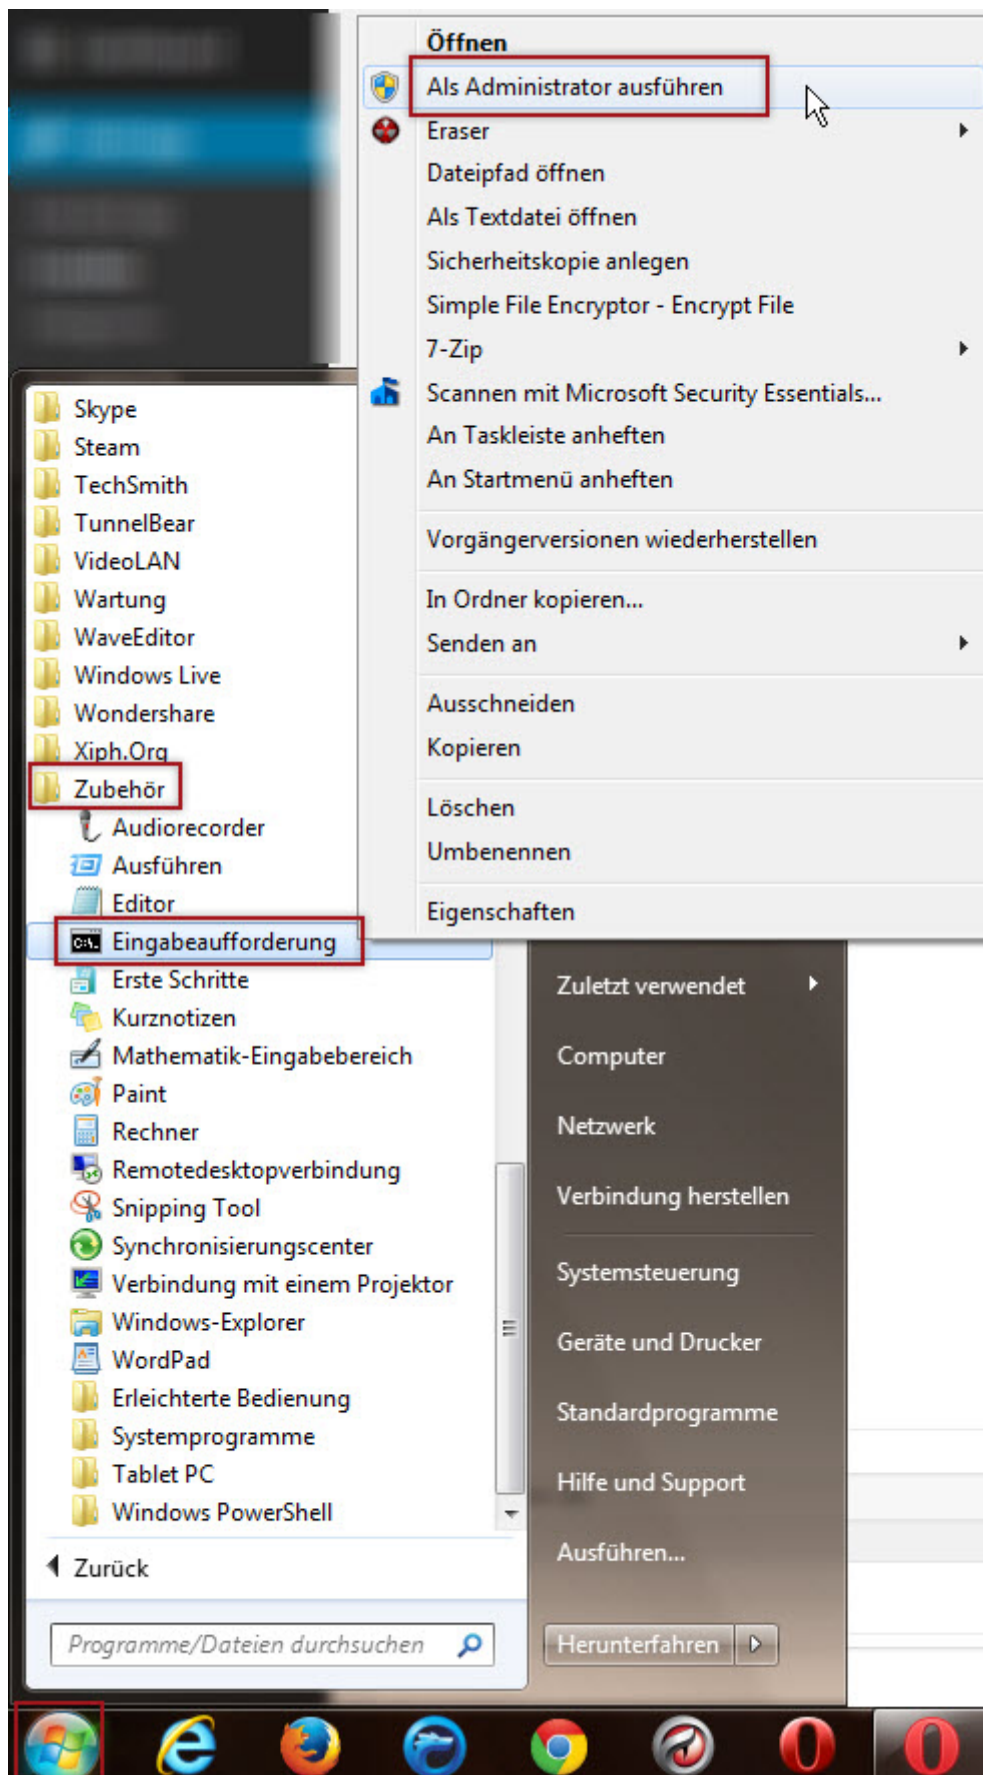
Öffnen
Als Administrator ausführen
Eraser
Dateipfad öffnen
Als Textdatei öffnen
Sicherheitskopie anlegen
Simple File Encryptor - Encrypt File
7-Zip
Scannen mit Microsoft Security Essentials...
An Taskleiste anheften
An Startmenü anheften
Vorgängerversionen wiederherstellen
In Ordner kopieren...
Senden an
Ausschneiden
Kopieren
Löschen
Umbenennen
Eigenschaften

Skype
Steam
TechSmith
TunnelBear
VideoLAN
Wartung
WaveEditor
Windows Live
Wondershare
Xiph.Org
Zubehör
Audiorecorder
Ausführen
Editor
Eingabeaufforderung
Erste Schritte
Kurznotizen
Mathematik-Eingabebereich
Paint
Rechner
Remotedesktopverbindung
Snipping Tool
Synchronisierungscenter
Verbindung mit einem Projektor
Windows-Explorer
WordPad
Erleichterte Bedienung
Systemprogramme
Tablet PC
Windows PowerShell
Zurück
Programme/Dateien durchsuchen

Zuletzt verwendet
Computer
Netzwerk
Verbindung herstellen
Systemsteuerung
Geräte und Drucker
Standardprogramme
Hilfe und Support
Ausführen...
Herunterfahren